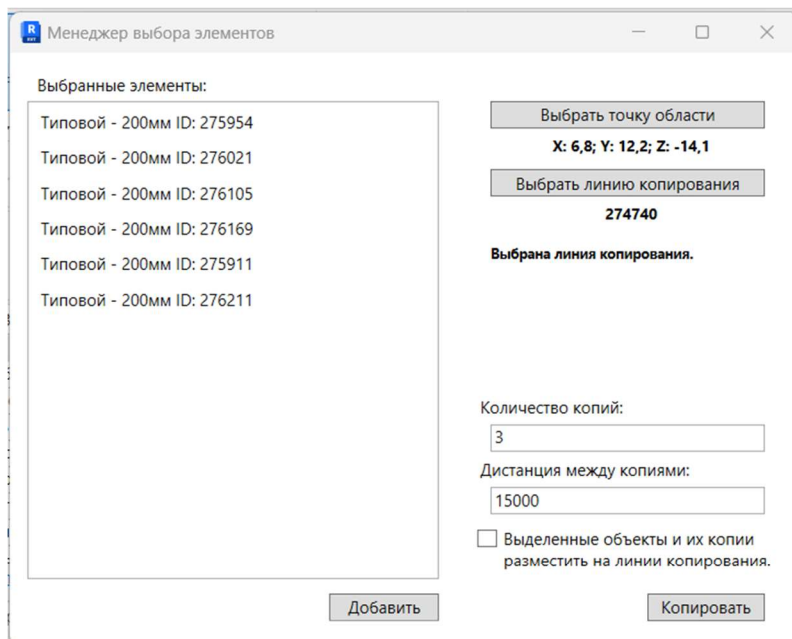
Менеджер выбора элементов

Выбранные элементы:

Типовой - 200мм ID: 275954
Типовой - 200мм ID: 276021
Типовой - 200мм ID: 276105
Типовой - 200мм ID: 276169
Типовой - 200мм ID: 275911
Типовой - 200мм ID: 276211

Выбрать точку области
X: 6,8; Y: 12,2; Z: -14,1
Выбрать линию копирования
274740
Выбрана линия копирования.

Количество копий:
3
Дистанция между копиями:
15000
Выделенные объекты и их копии разместить на линии копирования.

Добавить
Копировать